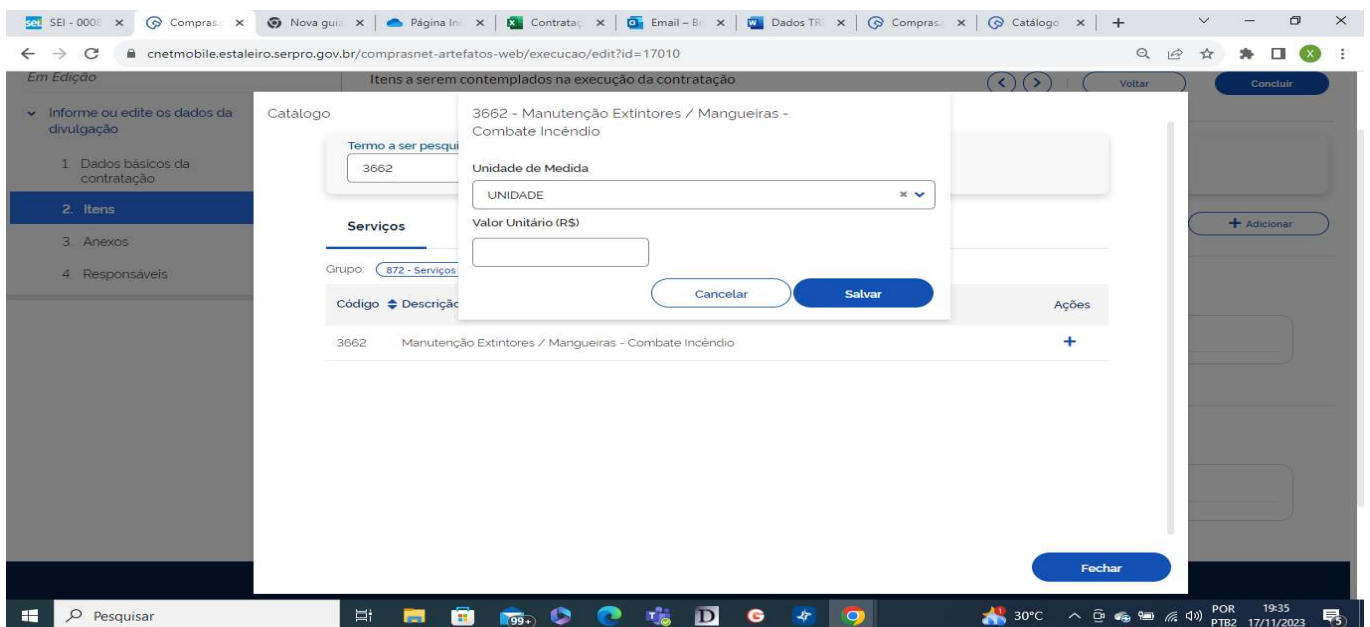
SEI - 0008 × Compras × Nova guia × Página In × Contrataç × Email – Br × Dados TR × Compras × Catálogo × +

cnetmobile.estaleiro.serpro.gov.br/comprasnet-artefatos-web/execucao/edit?id=17010

Em Edição

Itens a serem contemplados na execução da contratação

Voltar

Concluir

Informe ou edite os dados da divulgação

1 Dados básicos da contratação

2. Itens

3. Anexos

4. Responsáveis

Adicionar

Catálogo

Termo a ser pesqui

3662

Serviços

Grupo: 872 - Serviços

Código Descriçã

Ações

3662 Manutenção Extintores / Mangueiras - Combate Incêndio

3662 - Manutenção Extintores / Mangueiras - Combate Incêndio

Unidade de Medida

UNIDADE

Valor Unitário (R$)

Cancelar

Salvar

Fechar

Pesquisar

99+

30°C

POR PTB2

19:35 17/11/2023

5